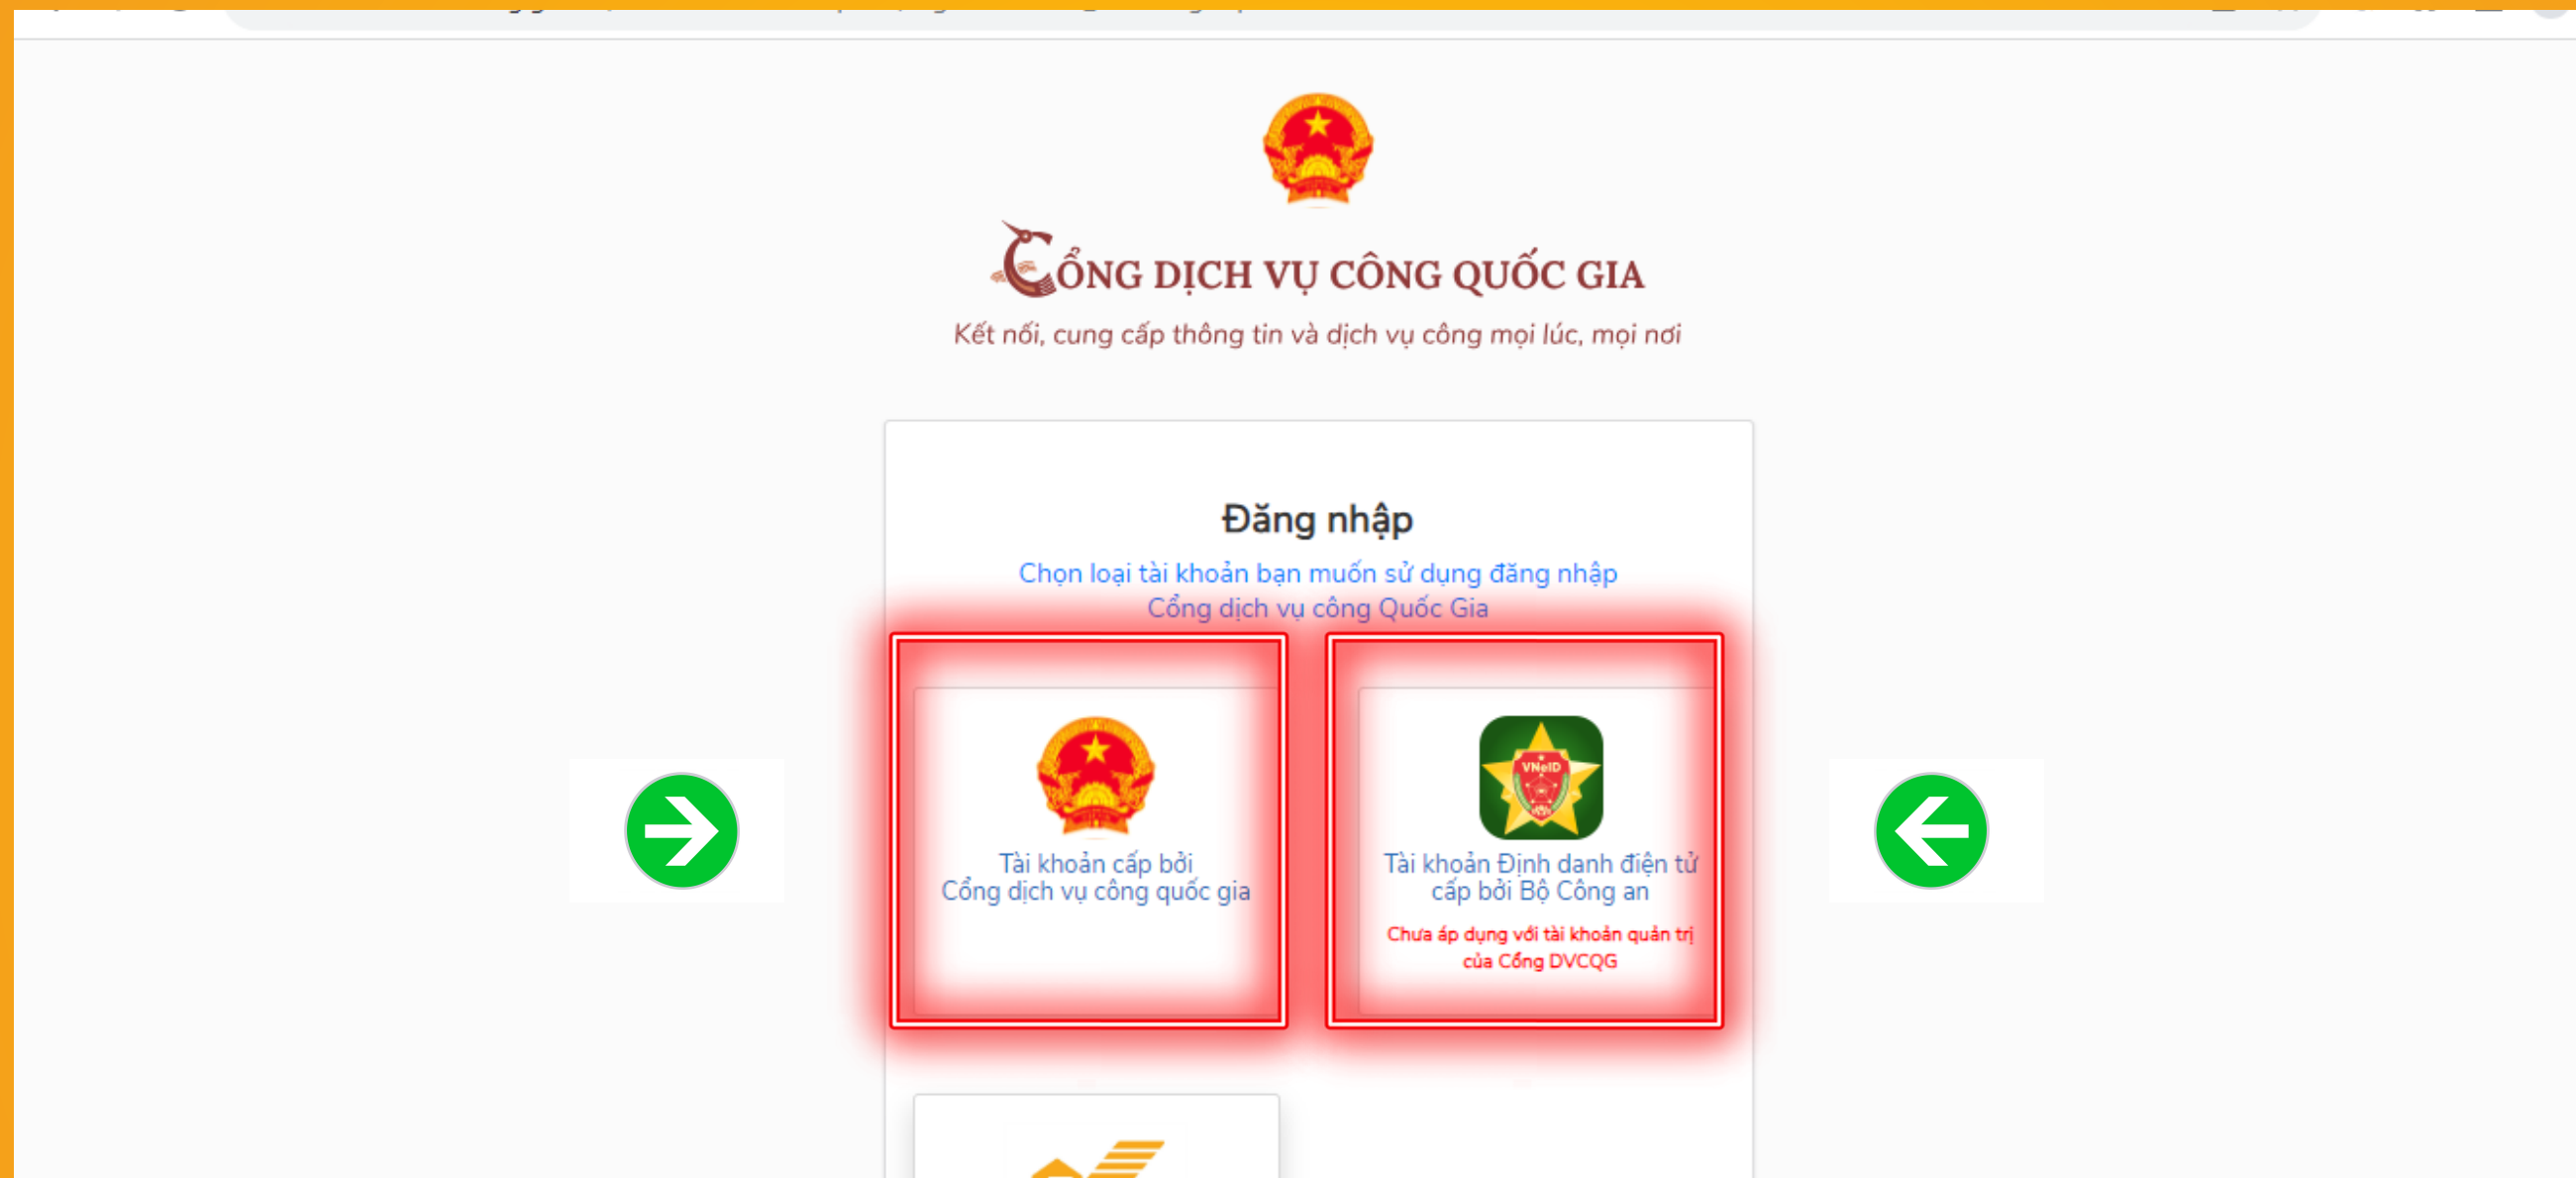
CỔNG DỊCH VỤ CÔNG QUỐC GIA

Kết nối, cung cấp thông tin và dịch vụ công mọi lúc, mọi nơi

Đăng nhập

Chọn loại tài khoản bạn muốn sử dụng đăng nhập Cổng dịch vụ công Quốc Gia

Tài khoản cấp bởi Cổng dịch vụ công quốc gia

VNeID

Tài khoản Định danh điện tử cấp bởi Bộ Công an

Chưa áp dụng với tài khoản quản trị của Cổng DVCQG